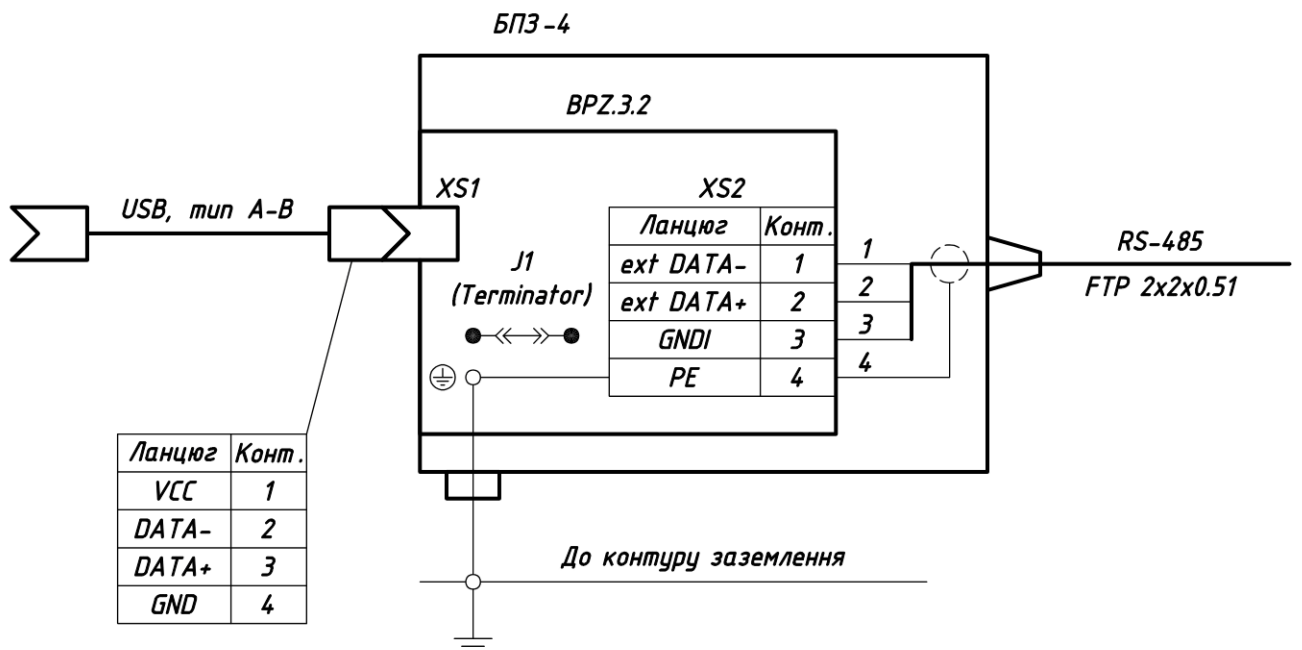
БПЗ-4

BPZ.3.2

USB, тип A-B

XS1

J1
(Terminator)

XS2

| Ланцюг | Конт. |
|---|---|
| ext DATA- | 1 |
| ext DATA+ | 2 |
| GNDI | 3 |
| PE | 4 |

1
2
3
4

RS-485
FTP 2x2x0.51

| Ланцюг | Конт. |
|---|---|
| VCC | 1 |
| DATA- | 2 |
| DATA+ | 3 |
| GND | 4 |

До контуру заземлення